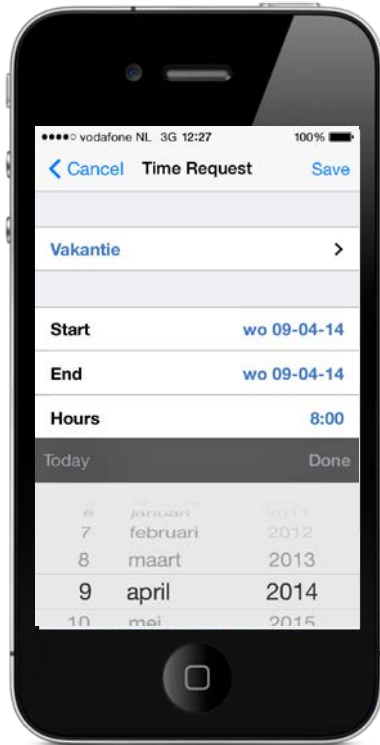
●●●●○ vodafone NL 3G 12:27 100%

< Cancel Time Request Save

Vakantie >

Start wo 09-04-14

End wo 09-04-14

Hours 8:00

Today Done

6 januari 2011
7 februari 2012
8 maart 2013
9 april 2014
10 mei 2015